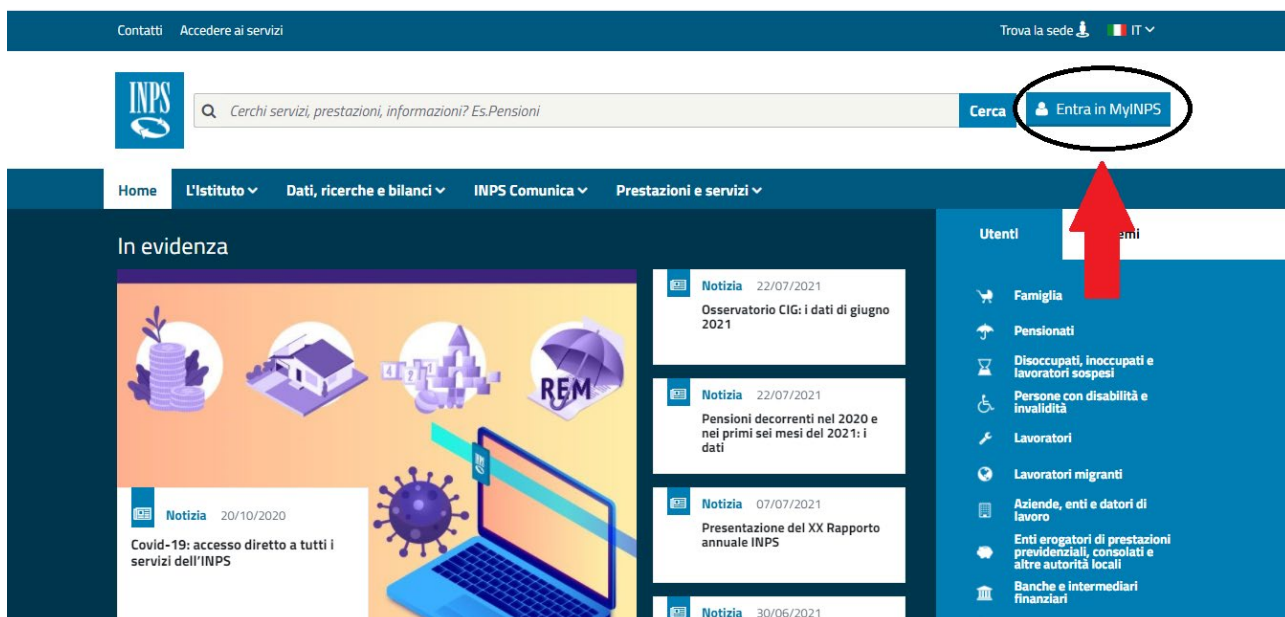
Contatti Accedere ai servizi

Trova la sede IT

INPS

Cerchi servizi, prestazioni, informazioni? Es.Pensioni

Cerca

Entra in MyINPS

Home L'Istituto Dati, ricerche e bilanci INPS Comunica Prestazioni e servizi

In evidenza

Utenti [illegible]emi

REM

Notizia 20/10/2020
Covid-19: accesso diretto a tutti i servizi dell'INPS

Notizia 22/07/2021
Osservatorio CIG: i dati di giugno 2021

Notizia 22/07/2021
Pensioni decorrenti nel 2020 e nei primi sei mesi del 2021: i dati

Notizia 07/07/2021
Presentazione del XX Rapporto annuale INPS

Notizia 30/06/2021

Famiglia
Pensionati
Disoccupati, inoccupati e lavoratori sospesi
Persone con disabilità e invalidità
Lavoratori
Lavoratori migranti
Aziende, enti e datori di lavoro
Enti erogatori di prestazioni previdenziali, consolati e altre autorità locali
Banche e intermediari finanziari